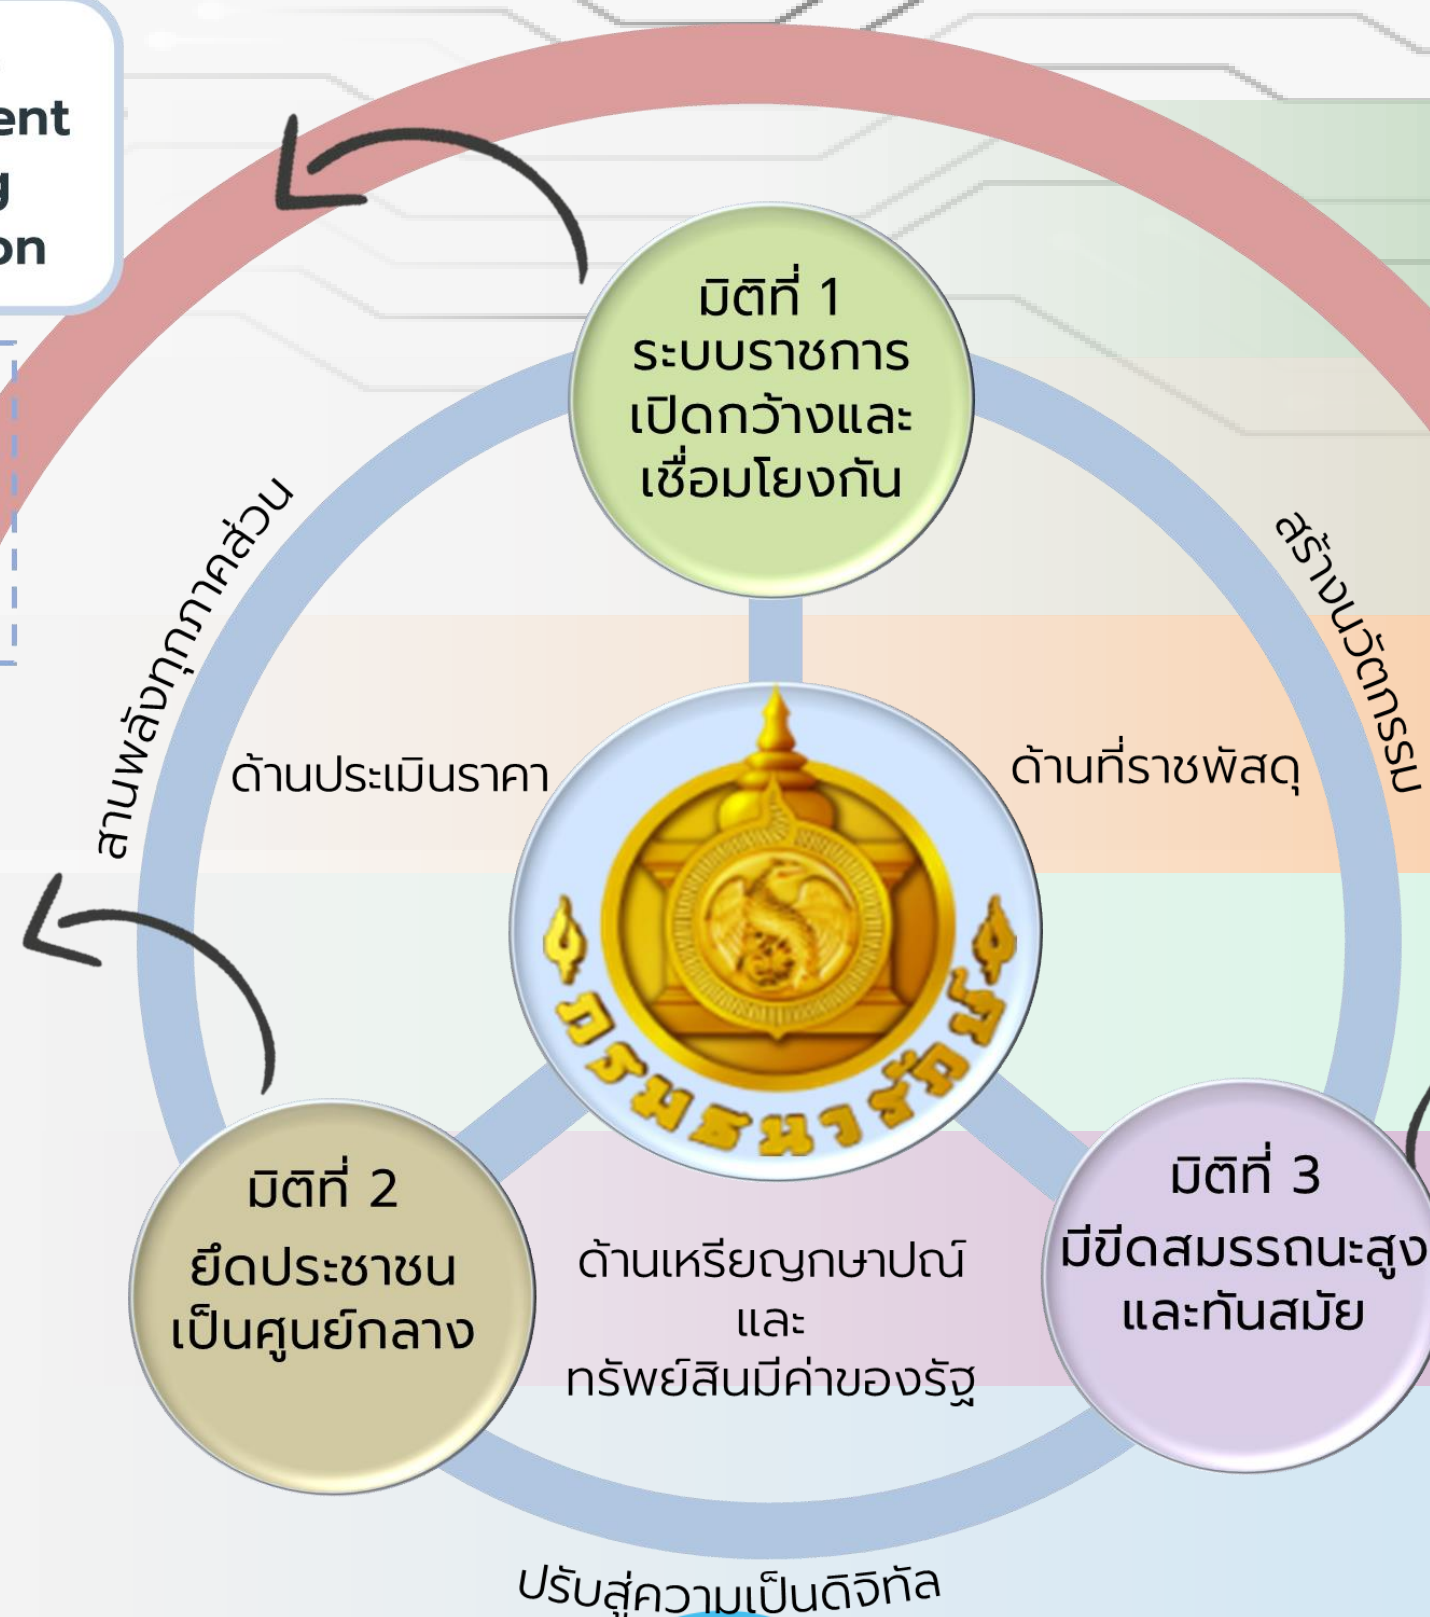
ent
g
on

มิติที่ 1
ระบบราชการเปิดกว้างและเชื่อมโยงกัน

สานพลังทุกภาคส่วน

สร้างนวัตกรรม

ด้านประเมินราคา

ด้านที่ราชพัสดุ

กรมธนารักษ์

มิติที่ 2
ยึดประชาชนเป็นศูนย์กลาง

ด้านเหรียญกษาปณ์
และ
ทรัพย์สินมีค่าของรัฐ

มิติที่ 3
มีขีดสมรรถนะสูงและทันสมัย

ปรับสู่ความเป็นดิจิทัล